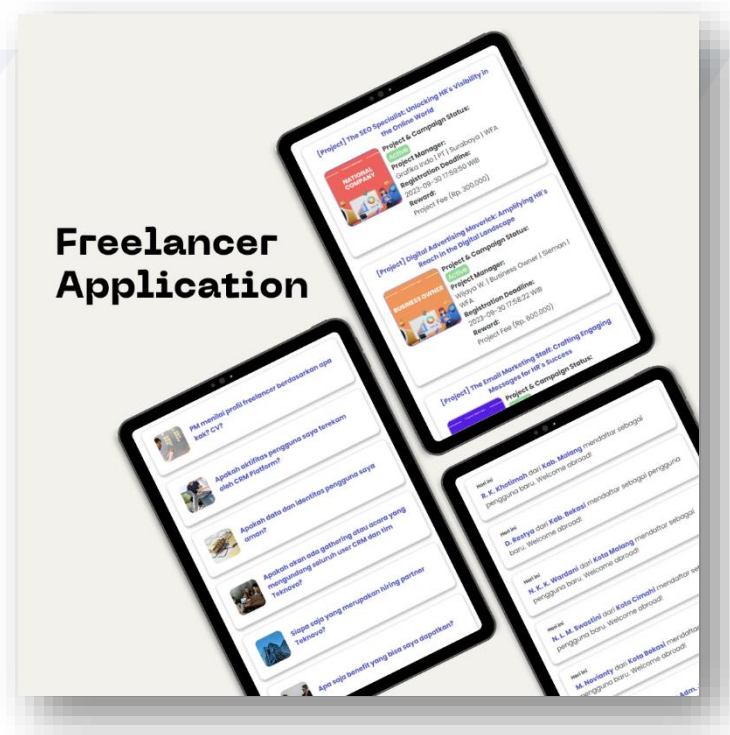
Freelancer Application

[Project] The SEO Specialist: Unlocking HR's Visibility in the Online World

NATIONAL COMPANY

Project & Campaign Status:
Active
Project Manager:
Grafika Indo | PT | Surabaya | WFA
Registration Deadline:
2023-09-30 17:59:50 WIB
Reward:
Project Fee (Rp. 300,000)

[Project] Digital Advertising Maverick: Amplifying HR's Reach in the Digital Landscape

BUSINESS OWNER

Project & Campaign Status:
Active
Project Manager:
Wijaya W. | Business Owner | Sleman | WFA
Registration Deadline:
2023-09-30 17:58:22 WIB
Reward:
Project Fee (Rp. 800,000)

[Project] The Email Marketing Staff: Crafting Engaging Messages for HR's Success

Project & Campaign Status:

PM menilai profil freelancer berdasarkan apa saja? CV?

Apakah aktifitas pengguna saya terekam oleh CRM Platform?

Apakah data dan identitas pengguna saya aman?

Apakah akan ada gathering atau acara yang mengundang seluruh user CRM dan tim Teknova?

Siapa saja yang merupakan hiring partner Teknova?

Apa saja benefit yang bisa saya dapatkan?

Hari ini
R. K. Khotimah dari Kab. Malang mendaftar sebagai pengguna baru. Welcome abroad!

Hari ini
D. Restya dari Kab. Bekasi mendaftar sebagai pengguna baru. Welcome abroad!

Hari ini
N. K. K. Wardani dari Kota Malang mendaftar sebagai pengguna baru. Welcome abroad!

Hari ini
N. L. M. Swastini dari Kota Cimahi mendaftar se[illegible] pengguna baru. Welcome abroad!

Hari ini
M. Novianty dari Kota Bekasi mendaftar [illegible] pengguna baru. Welcome abroad!

Adm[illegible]